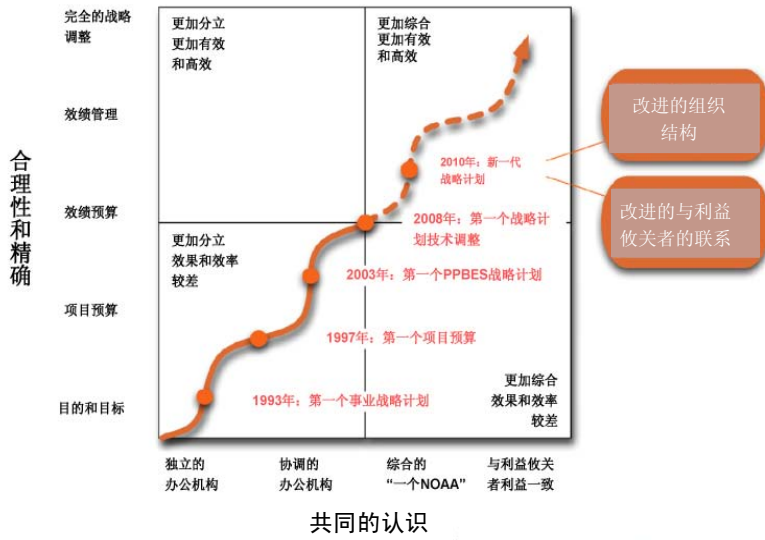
合理性和精确

完全的战略调整

效绩管理

效绩预算

项目预算

目的和目标

更加分立
更加有效
和高效

更加综合
更加有效
和高效

更加分立
效果和效率
较差

更加综合
效果和效率
较差

2010年：新一代战略计划

2008年：第一个战略计划技术调整

2003年：第一个PPBES战略计划

1997年：第一个项目预算

1993年：第一个事业战略计划

改进的组织结构

改进的与利益攸关者的联系

独立的
办公机构

协调的
办公机构

综合的
“一个NOAA”

与利益攸关者利益一致

共同的认识